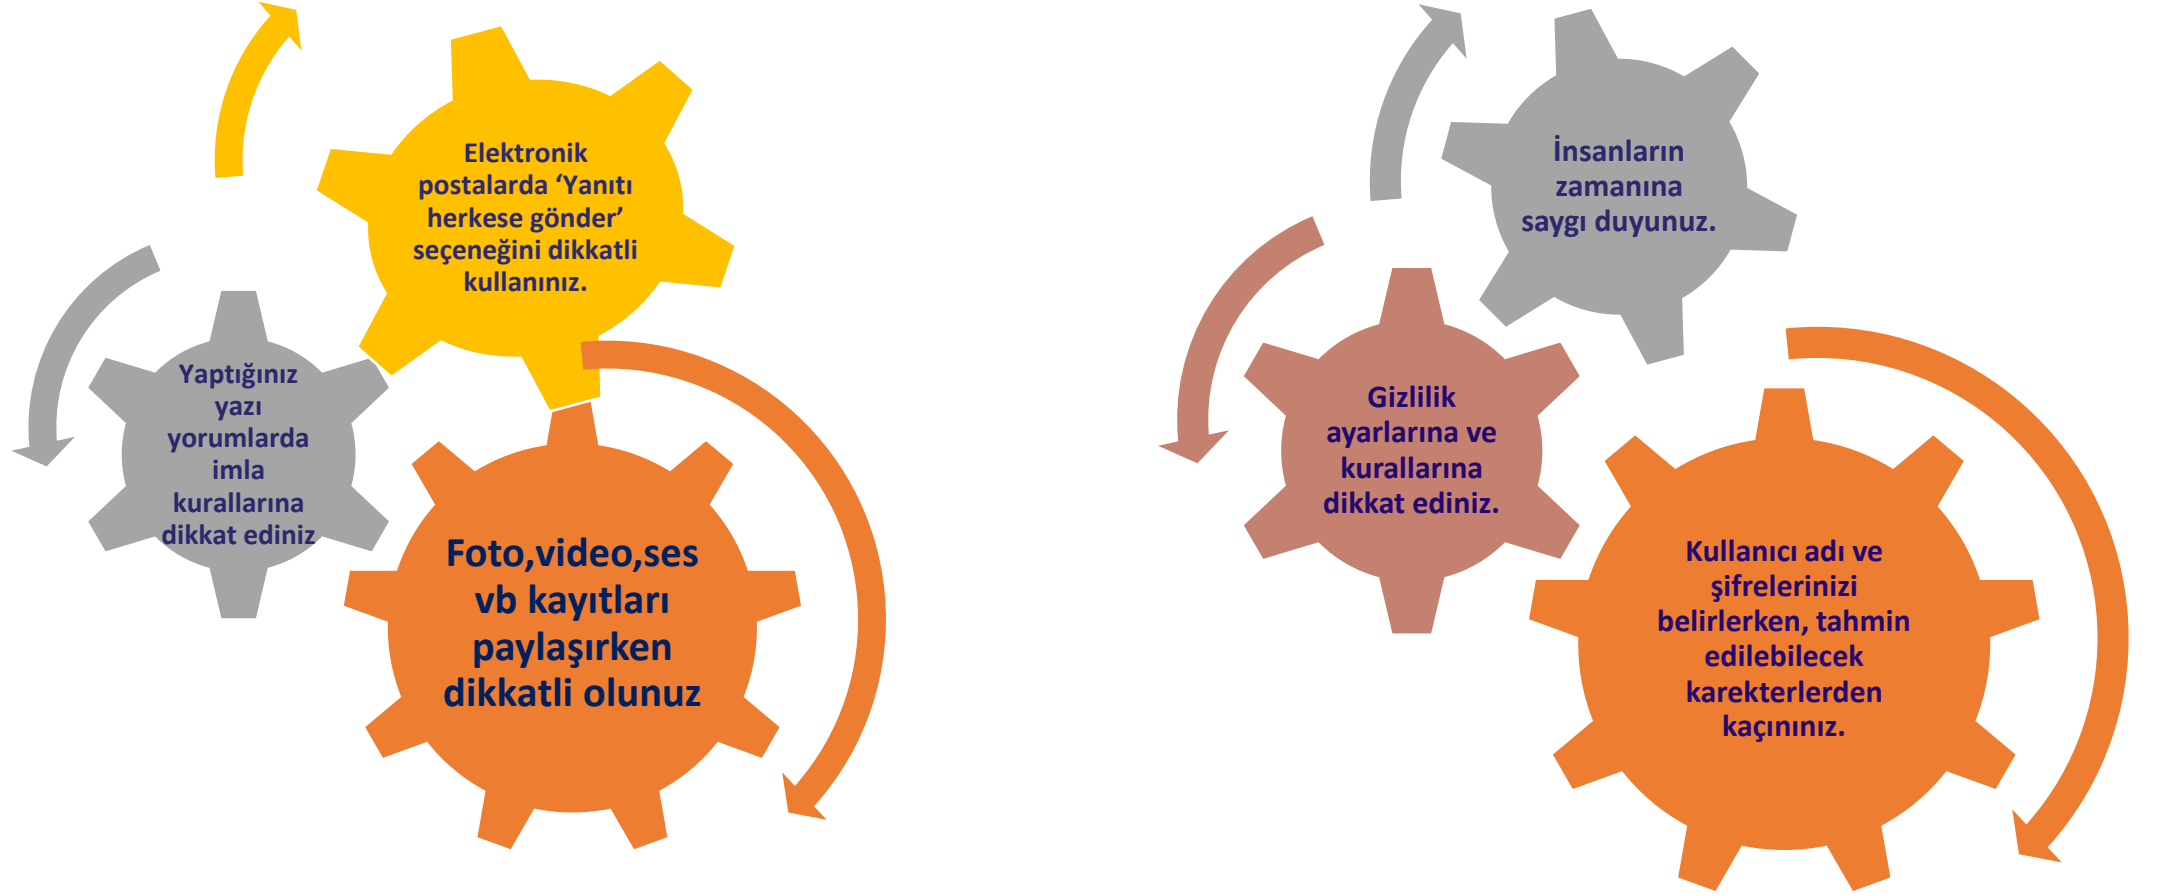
Elektronik postalarda ‘Yanıtı herkese gönder’ seçeneğini dikkatli kullanınız.

Yaptığınız yazı yorumlarda imla kurallarına dikkat ediniz

Foto,video,ses vb kayıtları paylaşırken dikkatli olunuz

İnsanların zamanına saygı duyunuz.

Gizlilik ayarlarına ve kurallarına dikkat ediniz.

Kullanıcı adı ve şifrelerinizi belirlerken, tahmin edilebilecek karekterlerden kaçınınız.